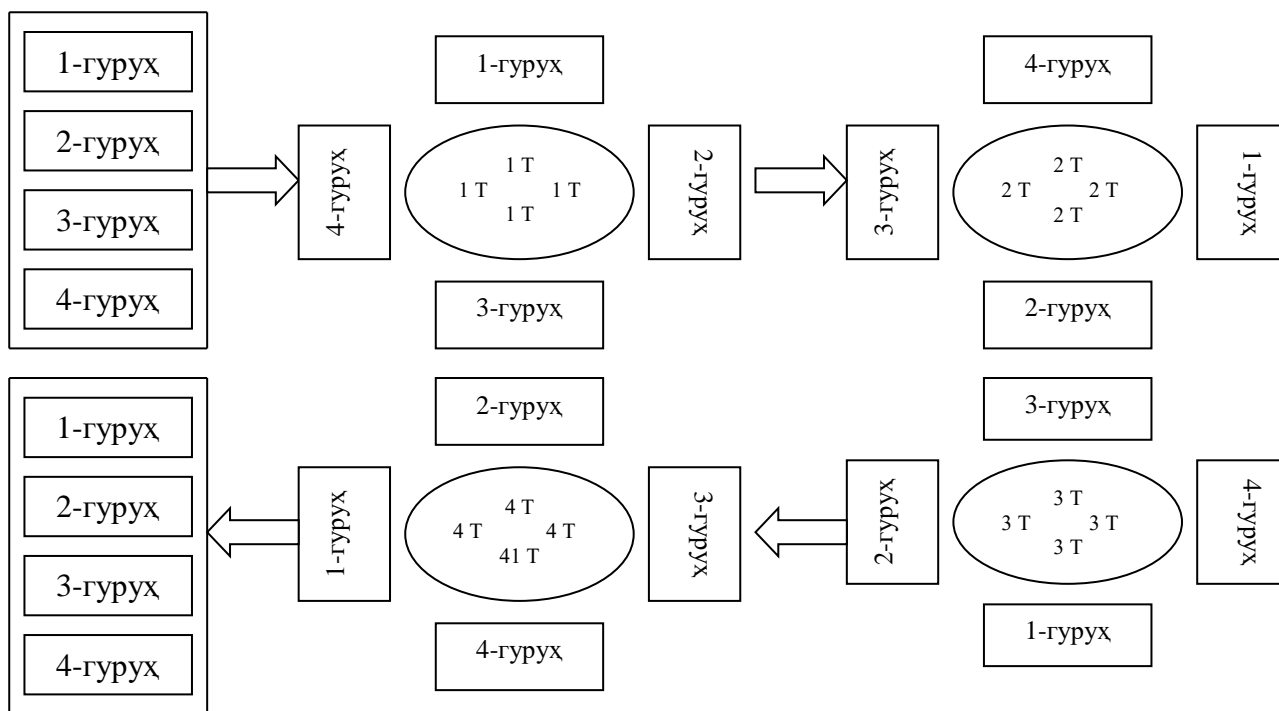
1-гурух
2-гурух
3-гурух
4-гурух

1-гурух
4-гурух
1 Т
1 Т 1 Т
1 Т
2-гурух
3-гурух

4-гурух
3-гурух
2 Т
2 Т 2 Т
2 Т
1-гурух
2-гурух

1-гурух
2-гурух
3-гурух
4-гурух

2-гурух
1-гурух
4 Т
4 Т 4 Т
41 Т
3-гурух
4-гурух

3-гурух
2-гурух
3 Т
3 Т 3 Т
3 Т
4-гурух
1-гурух